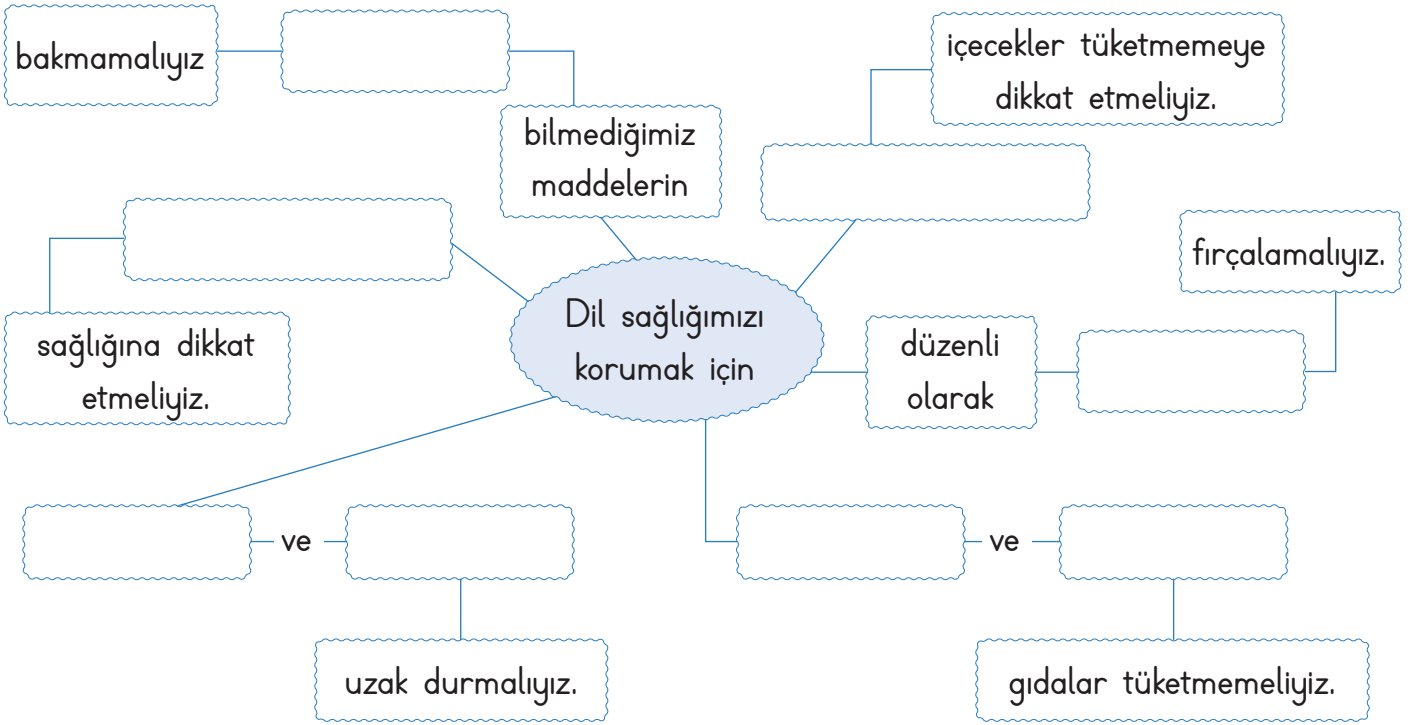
bakmamalıyız

bilmediğimiz maddelerin

içecekler tüketmemeye dikkat etmeliyiz.

sağlığına dikkat etmeliyiz.

Dil sağlığımızı korumak için

fırçalamalıyız.

düzenli olarak

ve

ve

uzak durmalıyız.

gıdalar tüketmemeliyiz.